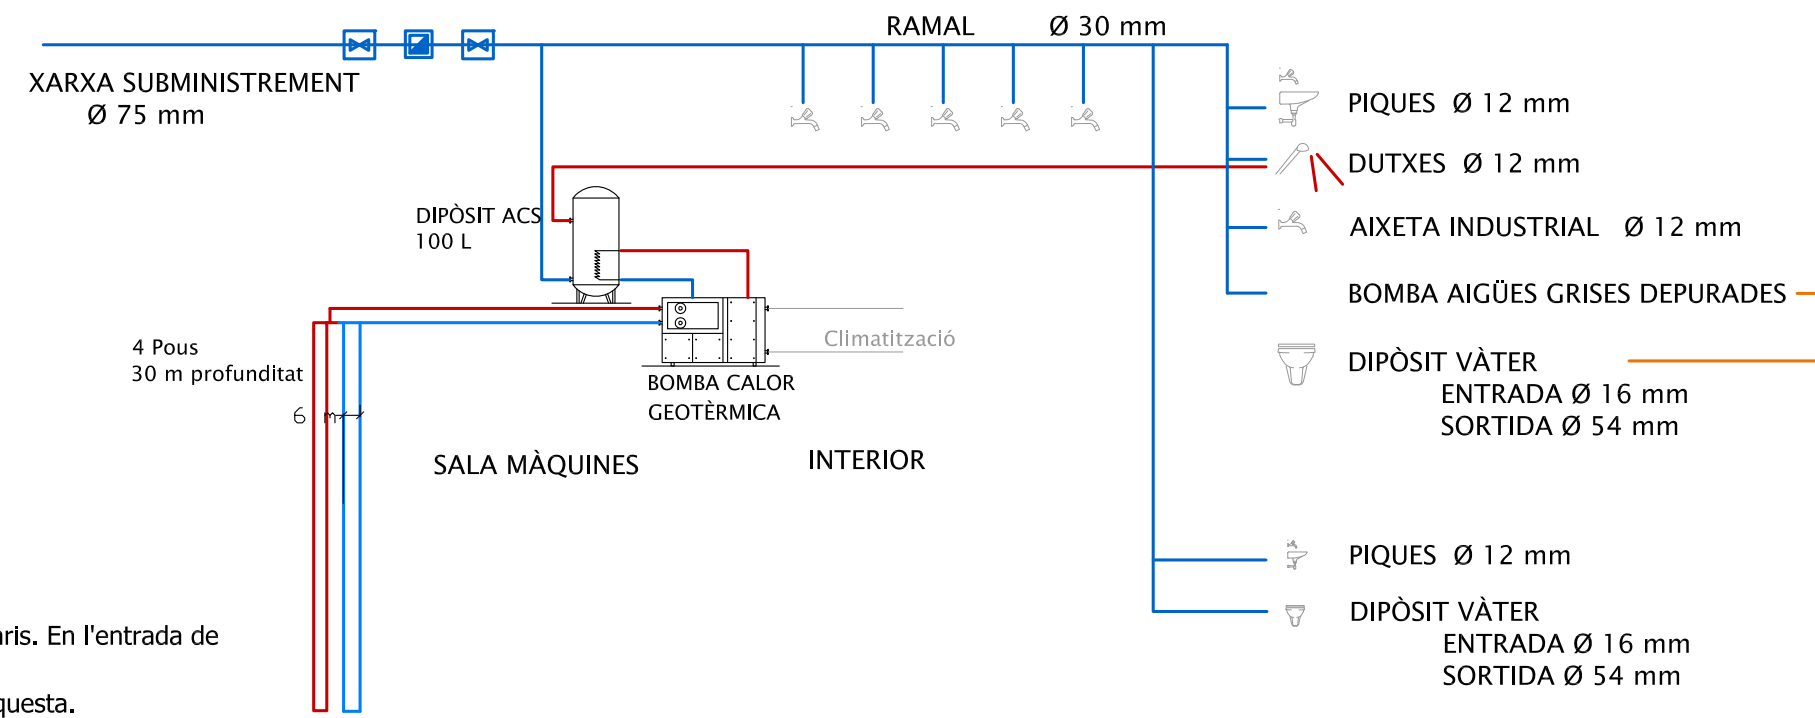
RAMAL Ø 30 mm

XARXA SUBMINISTREMENT
Ø 75 mm

PIQUES Ø 12 mm

DUTXES Ø 12 mm

AIXETA INDUSTRIAL Ø 12 mm

DIPÒSIT ACS
100 L

BOMBA AIGÜES GRISES DEPURADES

Climatització

4 Pous
30 m profunditat

DIPÒSIT VÀTER
ENTRADA Ø 16 mm
SORTIDA Ø 54 mm

BOMBA CALOR
GEOTÈRMICA

6

SALA MÀQUINES

INTERIOR

PIQUES Ø 12 mm

DIPÒSIT VÀTER
ENTRADA Ø 16 mm
SORTIDA Ø 54 mm

ris. En l'entrada de

questa.